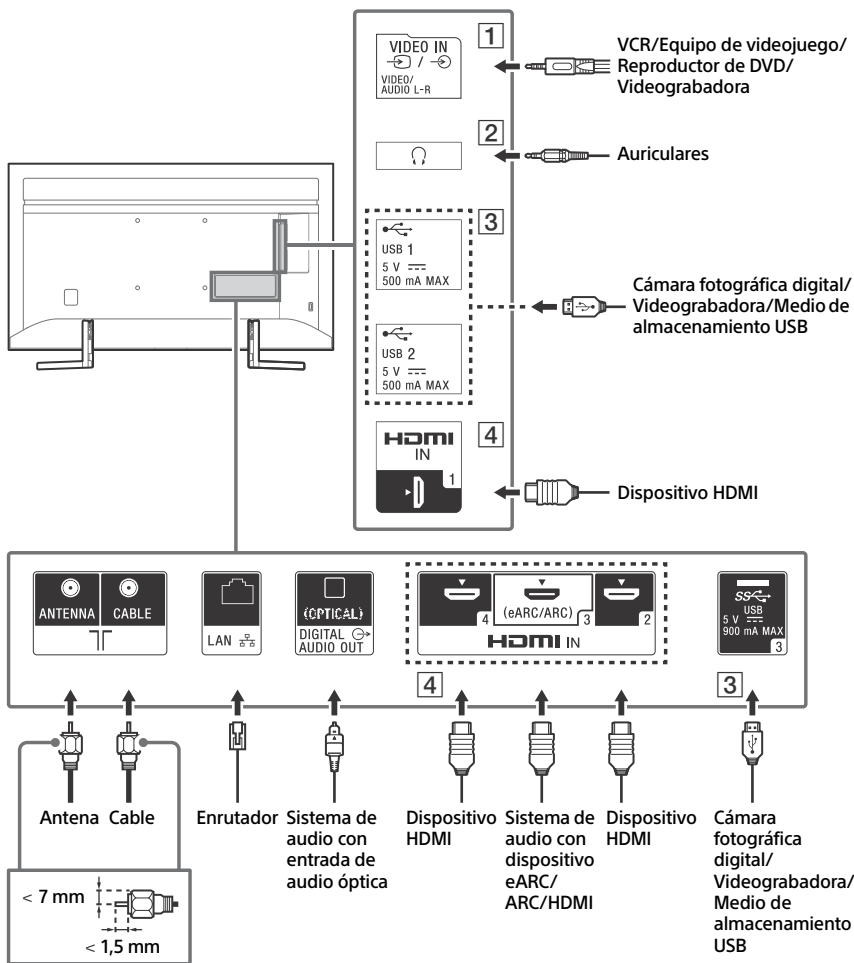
1
VIDEO IN
VIDEO/ AUDIO L-R
VCR/Equipo de videojuego/ Reproductor de DVD/ Videograbadora

2
Auriculares

3
USB 1
5 V ⎓
500 mA MAX
USB 2
5 V ⎓
500 mA MAX
Cámara fotográfica digital/ Videograbadora/Medio de almacenamiento USB

4
HDMI IN
1
Dispositivo HDMI

ANTENNA
CABLE
LAN
(OPTICAL)
DIGITAL AUDIO OUT
4
(eARC/ARC)
3
2
HDMI IN
USB
5 V ⎓
900 mA MAX
3

4
3

Antena
Cable
Enrutador
Sistema de audio con entrada de audio óptica
Dispositivo HDMI
Sistema de audio con dispositivo eARC/ ARC/HDMI
Dispositivo HDMI
Cámara fotográfica digital/ Videograbadora/ Medio de almacenamiento USB

< 7 mm
< 1,5 mm